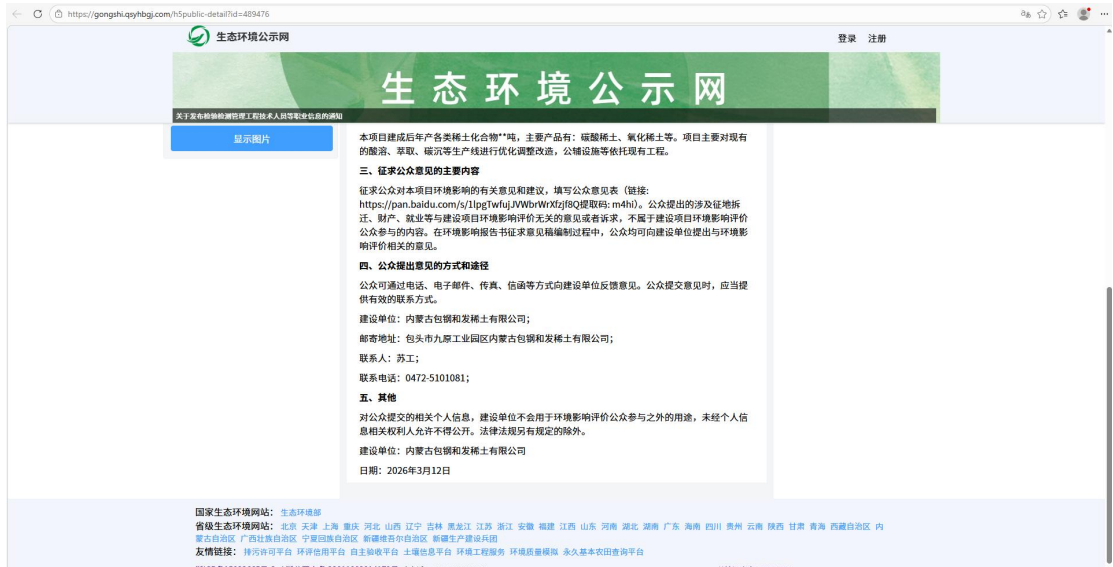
https://gongshi.qsyhbgj.com/h5public-detail?id=489476

生态环境公示网

登录 注册

生态环境公示网

关于发布检验检测管理工程技术人员等职业信息的通知

显示图片

本项目建成后年产各类稀土化合物**吨，主要产品有：碳酸稀土、氧化稀土等。项目主要对现有的酸溶、萃取、碳沉等生产线进行优化调整改造，公辅设施等依托现有工程。

三、征求公众意见的主要内容

征求公众对本项目环境影响的有关意见和建议，填写公众意见表（链接：https://pan.baidu.com/s/1lpgTwfujJVWbrWrXfzjf8Q提取码: m4hi）。公众提出的涉及征地拆迁、财产、就业等与建设项目环境影响评价无关的意见或者诉求，不属于建设项目环境影响评价公众参与的内容。在环境影响报告书征求意见稿编制过程中，公众均可向建设单位提出与环境影响评价相关的意见。

四、公众提出意见的方式和途径

公众可通过电话、电子邮件、传真、信函等方式向建设单位反馈意见。公众提交意见时，应当提供有效的联系方式。

建设单位：内蒙古包钢和发稀土有限公司；

邮寄地址：包头市九原工业园区内蒙古包钢和发稀土有限公司；

联系人：苏工；

联系电话：0472-5101081；

五、其他

对公众提交的相关个人信息，建设单位不会用于环境影响评价公众参与之外的用途，未经个人信息相关权利人允许不得公开。法律法规另有规定的除外。

建设单位：内蒙古包钢和发稀土有限公司

日期：2026年3月12日

国家生态环境网站：生态环境部
省级生态环境网站：北京 天津 上海 重庆 河北 山西 辽宁 吉林 黑龙江 江苏 浙江 安徽 福建 江西 山东 河南 湖北 湖南 广东 海南 四川 贵州 云南 陕西 甘肃 青海 西藏自治区 内蒙古自治区 广西壮族自治区 宁夏回族自治区 新疆维吾尔自治区 新疆生产建设兵团
友情链接：排污许可平台 环评信用平台 自主验收平台 土壤信息平台 环境工程服务 环境质量模拟 永久基本农田查询平台